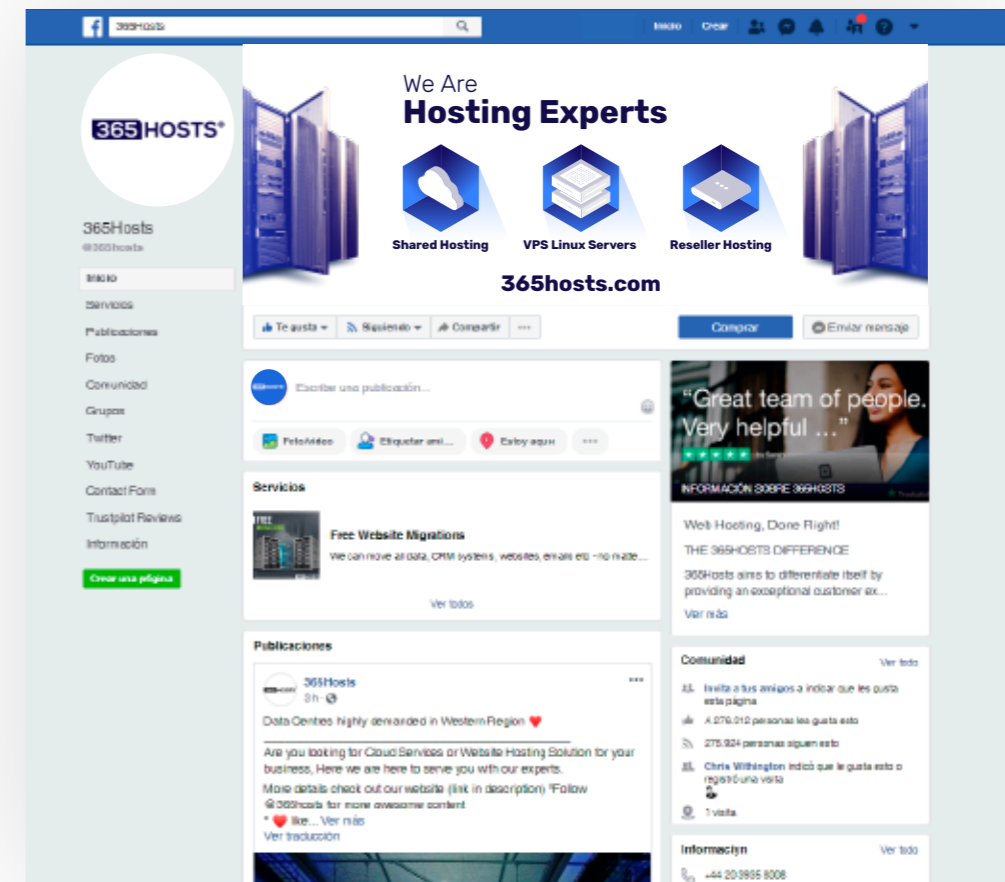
365Hosts

Inicio Crear

365HOSTS®

365Hosts
@365hosts

Inicio
Servicios
Publicaciones
Fotos
Comunidad
Grupos
Twitter
YouTube
Contact Form
Trustpilot Reviews
Información

Crear una página

We Are
Hosting Experts

Shared Hosting
VPS Linux Servers
Reseller Hosting

365hosts.com

Te gusta
Siguiendo
Compartir
...
Comprar
Enviar mensaje

Escribe una publicación...

Foto/video
Etiquetar ami...
Estoy aquí
...

Servicios

Free Website Migrations
We can move all data, CRM systems, websites, emails etc - no matte...

Ver todos

Publicaciones

365Hosts
3 h

Data Centres highly demanded in Western Region ❤️
___________________________
Are you looking for Cloud Services or Website Hosting Solution for your business, Here we are here to serve you with our experts.
More details check out our website (link in description) *Follow @365hosts for more awesome content
* ❤️ like... Ver más
Ver traducción

"Great team of people. Very helpful ..."

INFORMACIÓN SOBRE 365HOSTS

Web Hosting, Done Right!
THE 365HOSTS DIFFERENCE
365Hosts aims to differentiate itself by providing an exceptional customer ex...
Ver más

Comunidad
Ver todo
Invita a tus amigos a indicar que les gusta esta página
A 276.012 personas les gusta esto
275.924 personas siguen esto
Chris Withington indicó que le gusta esto o registró una visita
1 visita

Informacіyn
Ver todo
+44 20 3935 8008